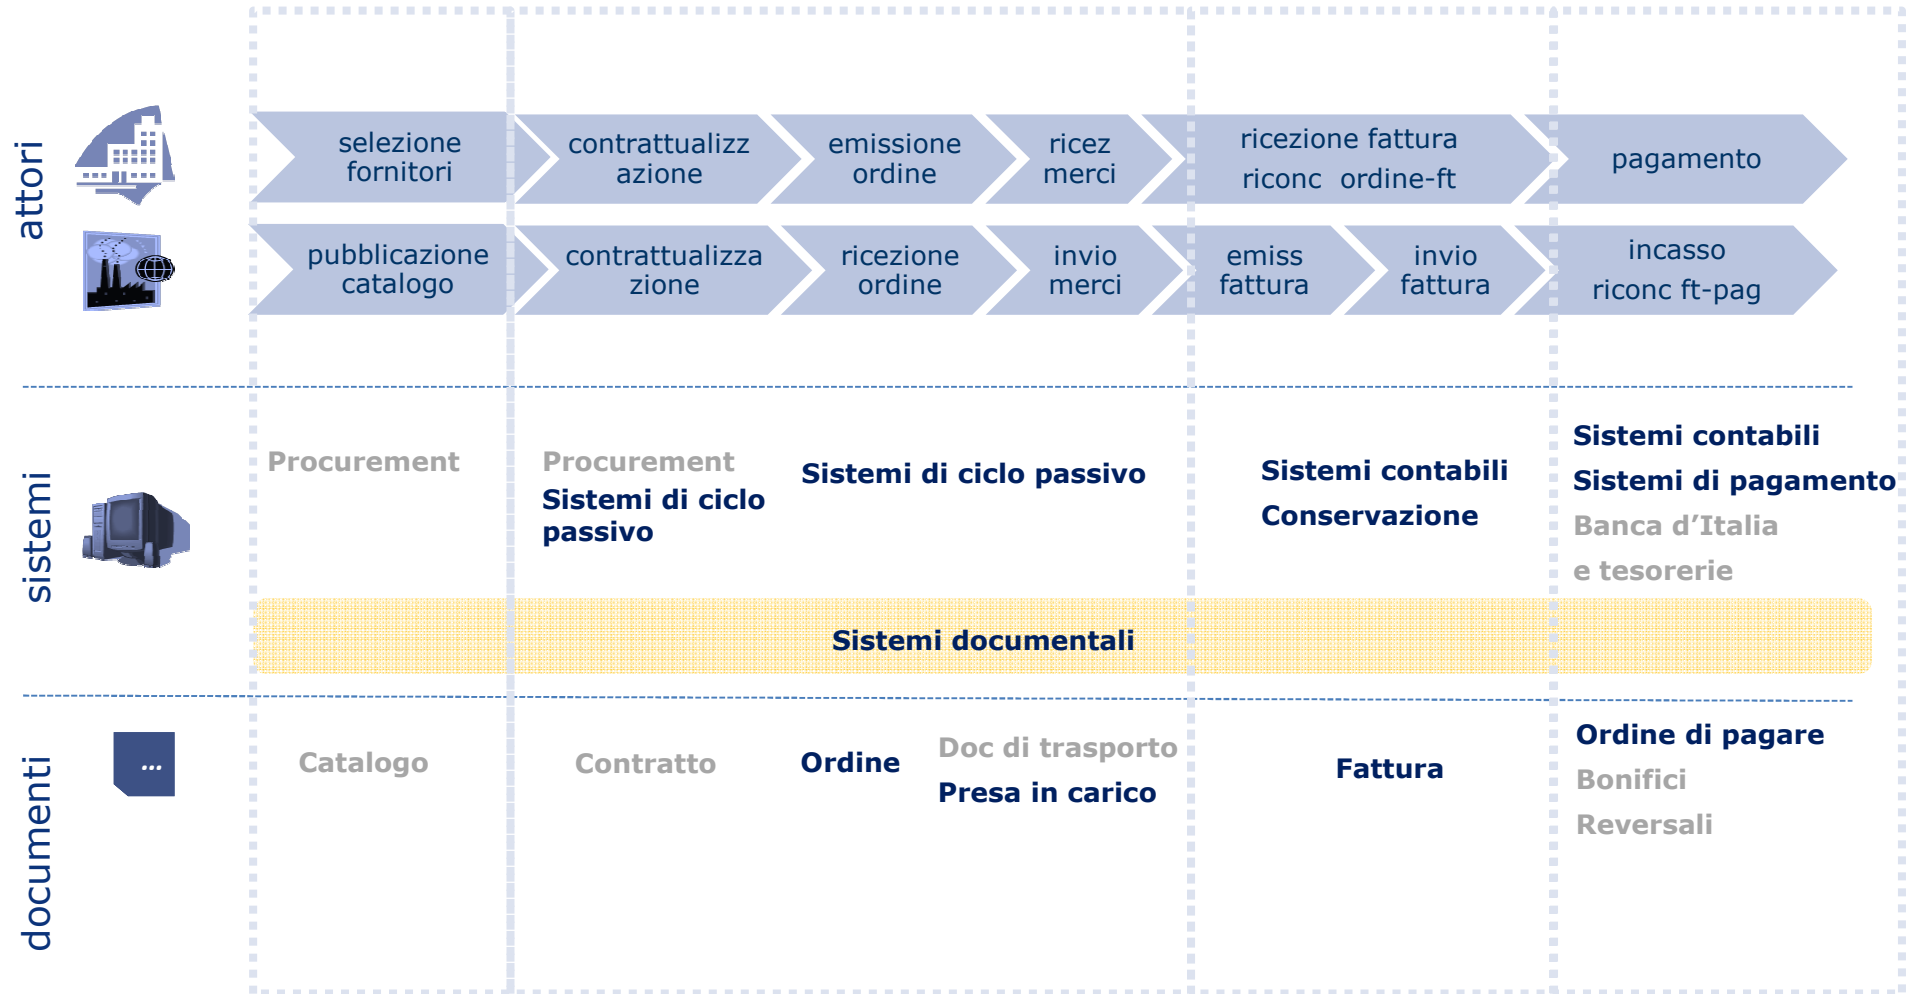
attori

selezione fornitori

contrattualizzazione

emissione ordine

ricez merci

ricezione fattura
riconc ordine-ft

pagamento

pubblicazione catalogo

contrattualizzazione

ricezione ordine

invio merci

emiss fattura

invio fattura

incasso
riconc ft-pag

sistemi

Procurement

Procurement
Sistemi di ciclo passivo

Sistemi di ciclo passivo

Sistemi contabili
Conservazione

Sistemi contabili
Sistemi di pagamento
Banca d’Italia
e tesorerie

Sistemi documentali

documenti

...

Catalogo

Contratto

Ordine

Doc di trasporto
Presa in carico

Fattura

Ordine di pagare
Bonifici
Reversali